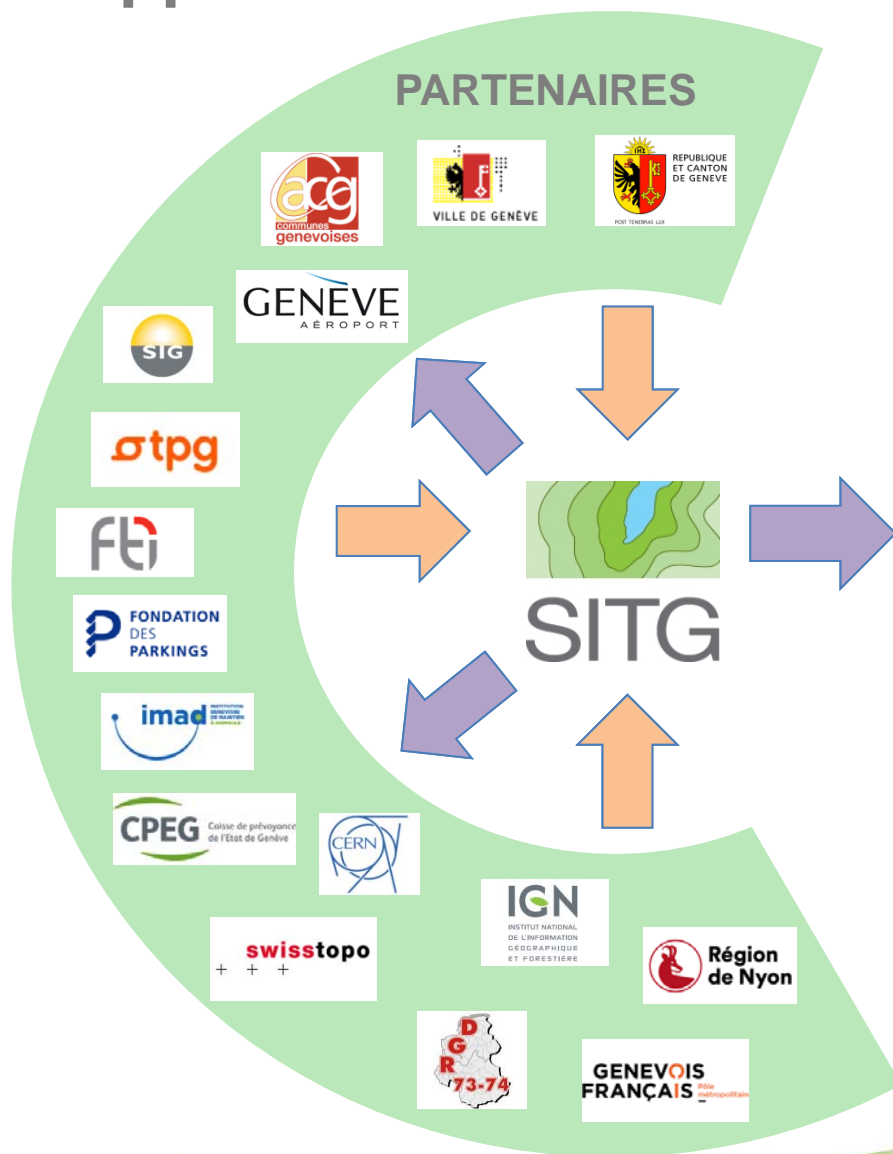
PARTENAIRES

acg communes genevoises

VILLE DE GENÈVE

REPUBLIQUE ET CANTON DE GENEVE
POST TENEBRAS LUX

GENÈVE AÉROPORT

SIG

tpg

FTI

FONDATION DES PARKINGS

imad INSTITUTION GENEVOISE DE MAINTIEN À DOMICILE

CPEG Caisse de prévoyance de l'Etat de Genève

CERN

IGN INSTITUT NATIONAL DE L'INFORMATION GÉOGRAPHIQUE ET FORESTIÈRE

swisstopo

Région de Nyon

DGR 73-74

GENEVOIS FRANÇAIS Pôle métropolitain

SITG